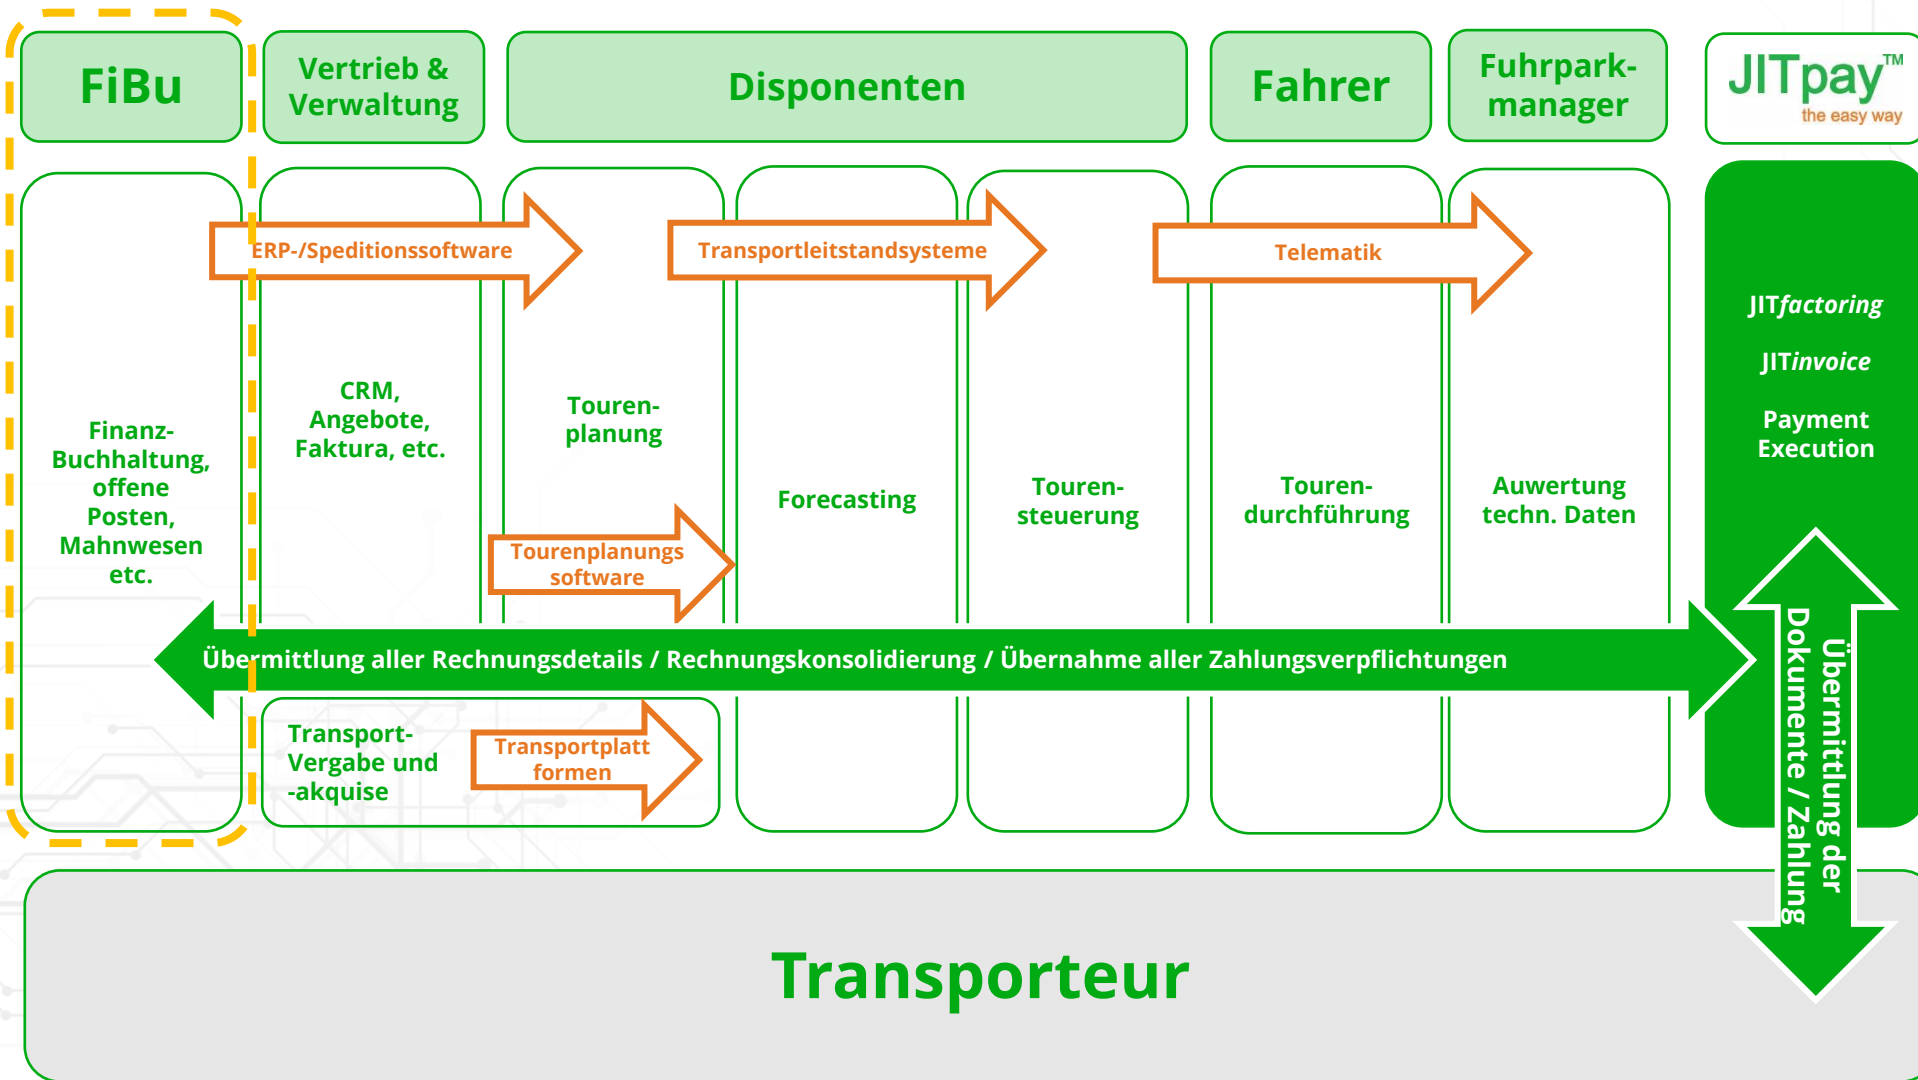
FiBu

Vertrieb & Verwaltung

Disponenten

Fahrer

Fuhrpark-manager

JITpay™
the easy way

ERP-/Speditionssoftware

Transportleitstandsysteme

Telematik

JITfactoring

JITinvoice

Payment Execution

Finanz-Buchhaltung, offene Posten, Mahnwesen etc.

CRM, Angebote, Faktura, etc.

Touren-planung

Tourenplanungs software

Forecasting

Touren-steuerung

Touren-durchführung

Auwertung techn. Daten

Übermittlung aller Rechnungsdetails / Rechnungskonsolidierung / Übernahme aller Zahlungsverpflichtungen

Transport-Vergabe und -akquise

Transportplatt formen

Übermittlung der Dokumente / Zahlung

Transporteur